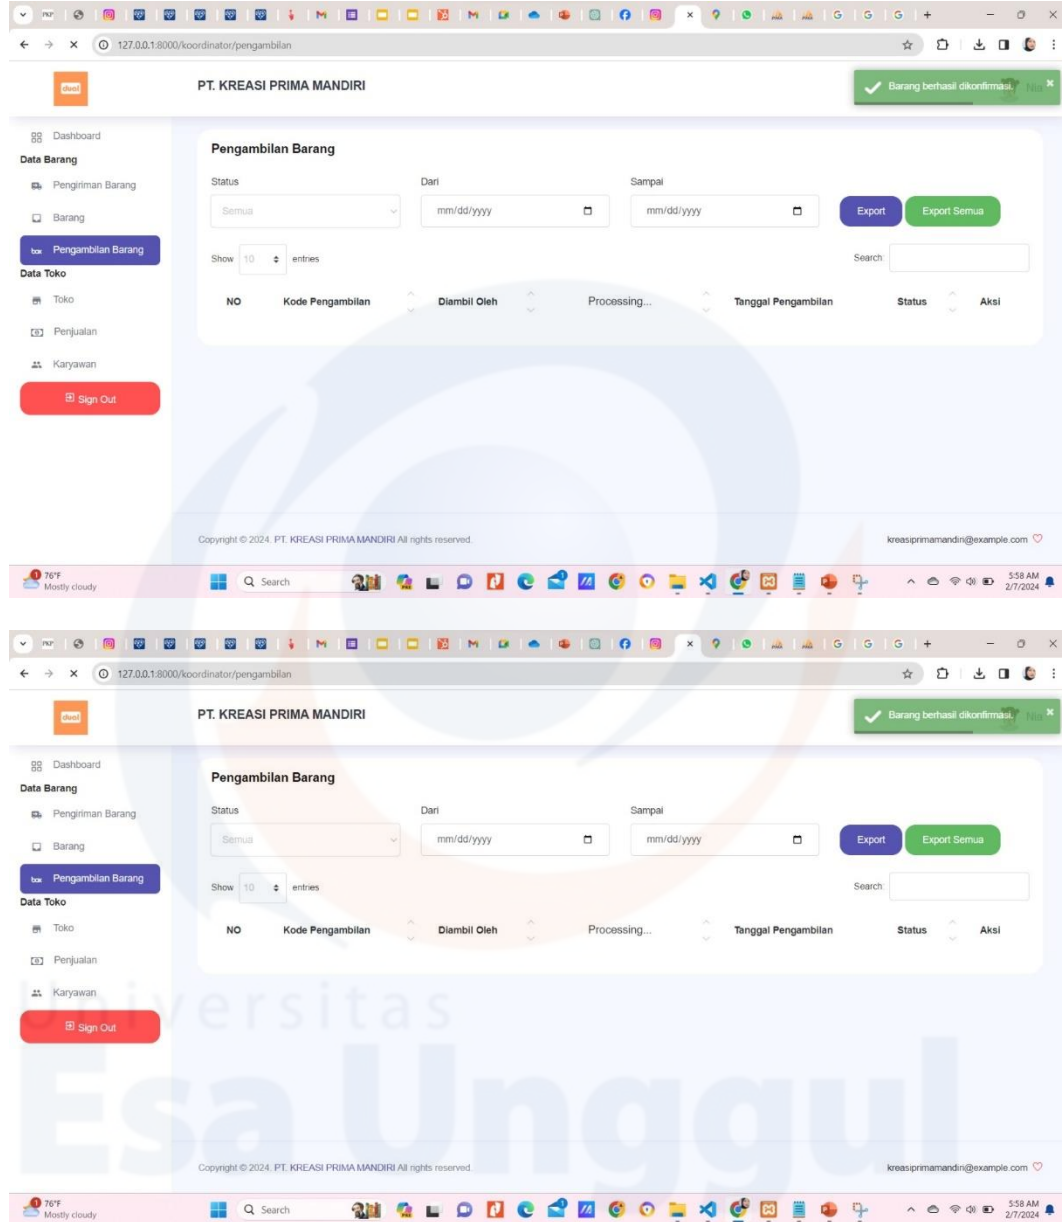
127.0.0.1:8000/koordinator/pengambilan

PT. KREASI PRIMA MANDIRI

Barang berhasil dikonfirmasi

Dashboard
Data Barang
Pengiriman Barang
Barang
Pengambilan Barang
Data Toko
Toko
Penjualan
Karyawan
Sign Out

Pengambilan Barang

Status
Semua
Dari
mm/dd/yyyy
Sampai
mm/dd/yyyy
Export
Export Semua

Show 10 entries
Search:

| NO | Kode Pengambilan | Diambil Oleh | Processing... | Tanggal Pengambilan | Status | Aksi |
|---|---|---|---|---|---|---|

Copyright © 2024. PT. KREASI PRIMA MANDIRI All rights reserved.
kreasiprimamandiri@example.com

76°F
Mostly cloudy
Search
5:58 AM
2/7/2024

127.0.0.1:8000/koordinator/pengambilan

PT. KREASI PRIMA MANDIRI

Barang berhasil dikonfirmasi

Dashboard
Data Barang
Pengiriman Barang
Barang
Pengambilan Barang
Data Toko
Toko
Penjualan
Karyawan
Sign Out

Pengambilan Barang

Status
Semua
Dari
mm/dd/yyyy
Sampai
mm/dd/yyyy
Export
Export Semua

Show 10 entries
Search:

| NO | Kode Pengambilan | Diambil Oleh | Processing... | Tanggal Pengambilan | Status | Aksi |
|---|---|---|---|---|---|---|

Universitas
Esa Unggul

Copyright © 2024. PT. KREASI PRIMA MANDIRI All rights reserved.
kreasiprimamandiri@example.com

76°F
Mostly cloudy
Search
5:58 AM
2/7/2024